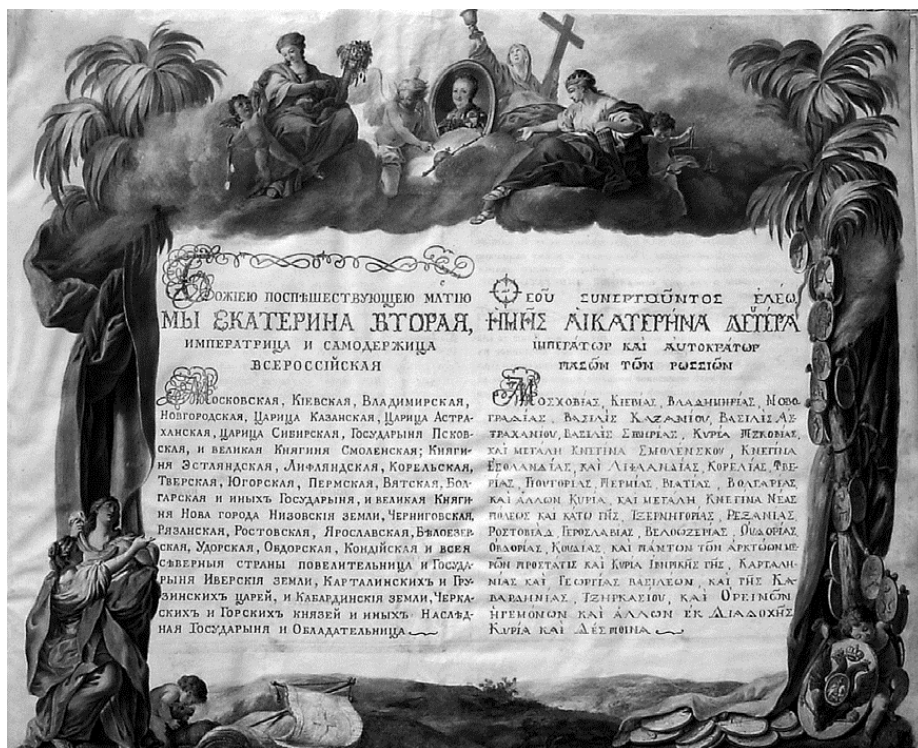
Божiею поспѣшествующею милостiю
МЫ ЕКАТЕРИНА ВТОРАЯ,
императрица и самодержица
всероссiйская

Московская, Кiевская, Владимирская, Новгородская, Царица Казанская, Царица Астраханская, Царица Сибирская, Государыня Псковская, и великая Княгиня Смоленская; Княгиня Эстляндская, Лифляндская, Корельская, Тверская, Югорская, Пермская, Вятская, Болгарская и иныхъ Государыня, и великая Княгиня Нова города Низовскiя земли, Черниговская, Рязанская, Ростовская, Ярославская, Бѣлоезерская, Удорская, Обдорская, Кондiйская и всея сѣверныя страны повелительница и Государыня Иверскiя земли, Карталинскихъ и Грузинскихъ царей, и Кабардинскiя земли, Черкаскихъ и Горскихъ князей и иныхъ. Наслѣдная Государыня и Обладательница

Θεοῦ συνεργοῦντος ἐλέῳ
ΗΜΕΙΣ ΑΙΚΑΤΕΡΙΝΑ ΔΕΥΤΕΡΑ
ἰμπεράτωρ καὶ αὐτοκράτωρ
πασῶν τῶν ῥωσσιῶν

Μοσχοβίας, Κιεβίας, Βλαδιμηρίας, Νοβογραδίας, Βασιλὶς Καζανίου, Βασιλὶς Αστραχανίου, Βασιλὶς Σιβηρίας, Κυρία Πσκοβίας, καὶ μεγάλη Κνεγίνα Σμολένσκου, Κνεγίνα Ἐστολανδίας, καὶ Λιφλανδίας, Κορελίας, Τβερίας, Πουγορίας, Περμίας, Βιατίας, Βολγαρίας καὶ ἄλλων Κυρία, καὶ μεγάλη Κνεγίνα Νέας πόλεως καὶ κάτω γῆς, Τζερνιγορίας, Ῥεζανίας, Ῥοστοβίας, Γεροσλαβίας, Βελοζέρας, Οὐδορίας, Ὀβδορίας, Κονδίας, καὶ πάντων τῶν ἀρκτῴων μερῶν προστάτις καὶ Κυρία Ἰβηρικῆς γῆς, Καρταλινίας καὶ Γεωργίας βασιλέων, καὶ τῆς Καβαρδηνίας, Τζηρκασίου, καὶ ὀρεινῶν ἡγεμόνων καὶ ἄλλων ἐκ διαδοχῆς Κυρία καὶ Δέσποινα